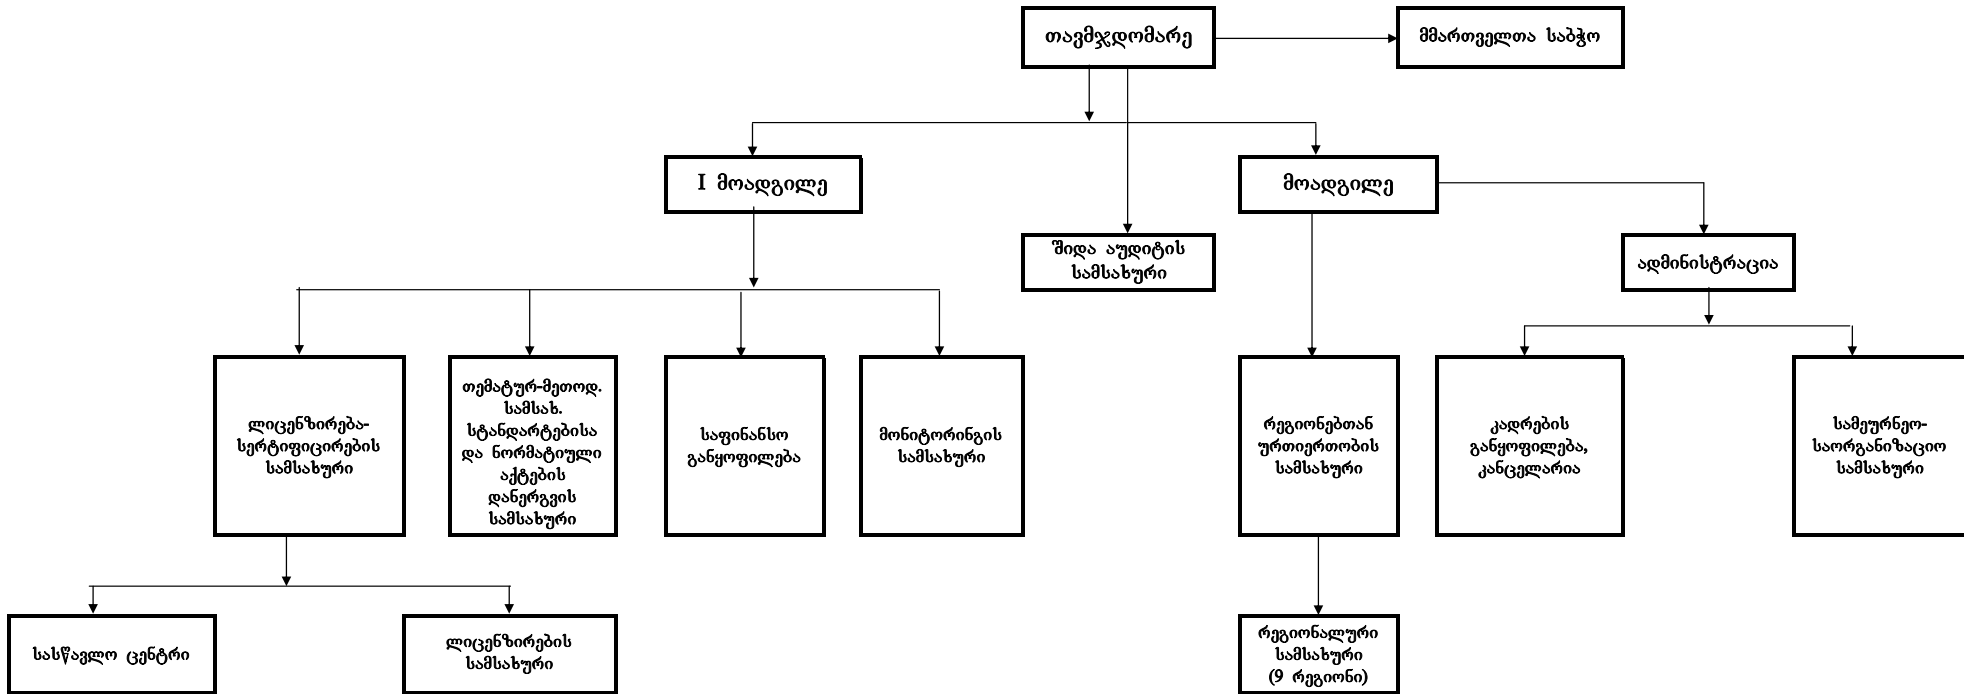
თავმჯდომარე

მმართველთა საბჭო

I მოადგილე

შიდა აუდიტის სამსახური

მოადგილე

ადმინისტრაცია

ლიცენზირება-სერტიფიცირების სამსახური

თემატურ-მეთოდ. სამსახ. სტანდარტებისა და ნორმატიული აქტების დანერგვის სამსახური

საფინანსო განყოფილება

მონიტორინგის სამსახური

რეგიონებთან ურთიერთობის სამსახური

კადრების განყოფილება, კანცელარია

სამეურნეო-საორგანიზაციო სამსახური

სასწავლო ცენტრი

ლიცენზირების სამსახური

რეგიონალური სამსახური (9 რეგიონი)